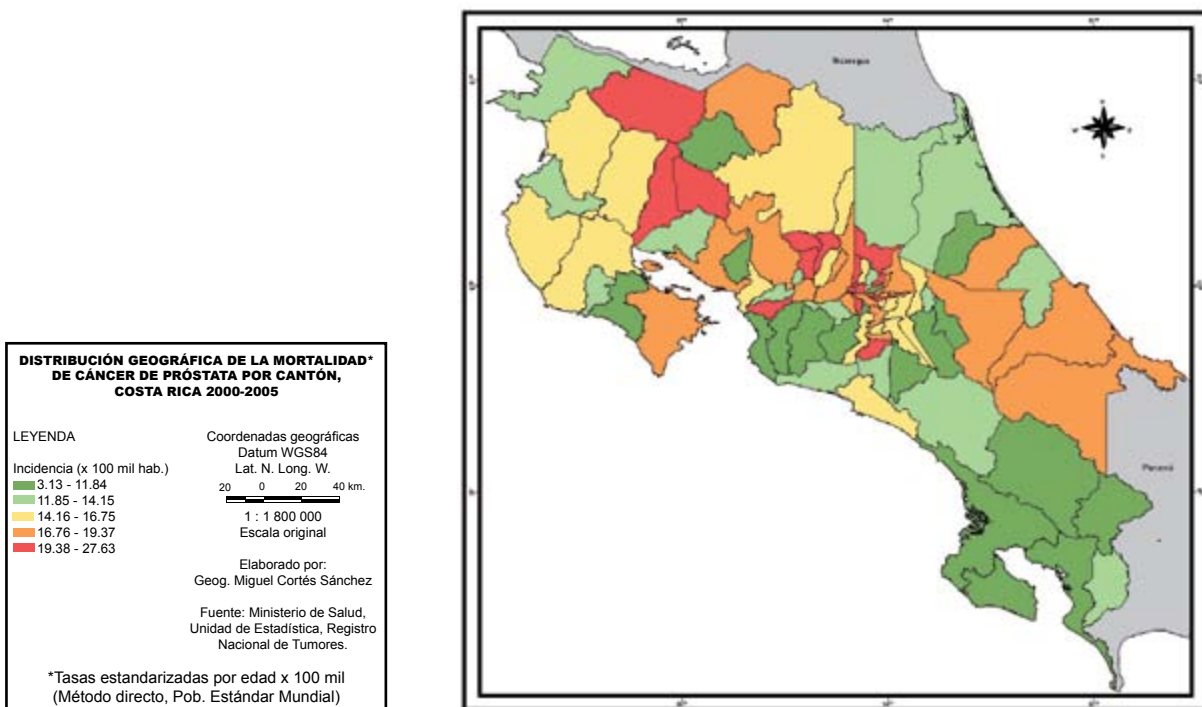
DISTRIBUCIÓN GEOGRÁFICA DE LA MORTALIDAD* DE CÁNCER DE PRÓSTATA POR CANTÓN, COSTA RICA 2000-2005

LEYENDA

Incidencia (x 100 mil hab.)
3.13 - 11.84
11.85 - 14.15
14.16 - 16.75
16.76 - 19.37
19.38 - 27.63

Coordenadas geográficas
Datum WGS84
Lat. N. Long. W.
20 0 20 40 km.

1 : 1 800 000
Escala original

Elaborado por:
Geog. Miguel Cortés Sánchez

Fuente: Ministerio de Salud, Unidad de Estadística, Registro Nacional de Tumores.

*Tasas estandarizadas por edad x 100 mil (Método directo, Pob. Estándar Mundial)

Nicaragua

Panamá